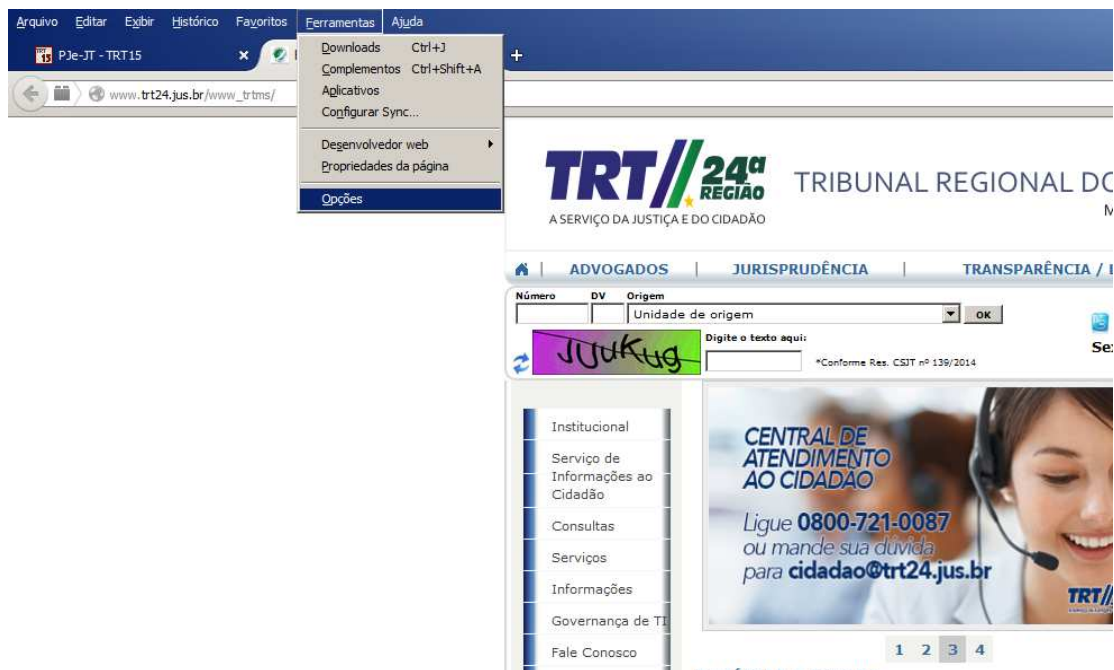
Arquivo Editar Exibir Histórico Favoritos Ferramentas Ajuda

PJe-JT - TRT15

www.trt24.jus.br/www_trtms/

Downloads Ctrl+J
Complementos Ctrl+Shift+A
Aplicativos
Configurar Sync...
Desenvolvedor web
Propriedades da página
Opções

TRT 24ª REGIÃO
A SERVIÇO DA JUSTIÇA E DO CIDADÃO

TRIBUNAL REGIONAL DO

ADVOGADOS | JURISPRUDÊNCIA | TRANSPARÊNCIA /

Número DV Origem
Unidade de origem
OK
JUUKug
Digite o texto aqui:
*Conforme Res. CSJT nº 139/2014

Sex

Institucional
Serviço de Informações ao Cidadão
Consultas
Serviços
Informações
Governança de TI
Fale Conosco

CENTRAL DE ATENDIMENTO AO CIDADÃO
Ligue 0800-721-0087
ou mande sua dúvida
para cidadao@trt24.jus.br

TRT

1 2 3 4